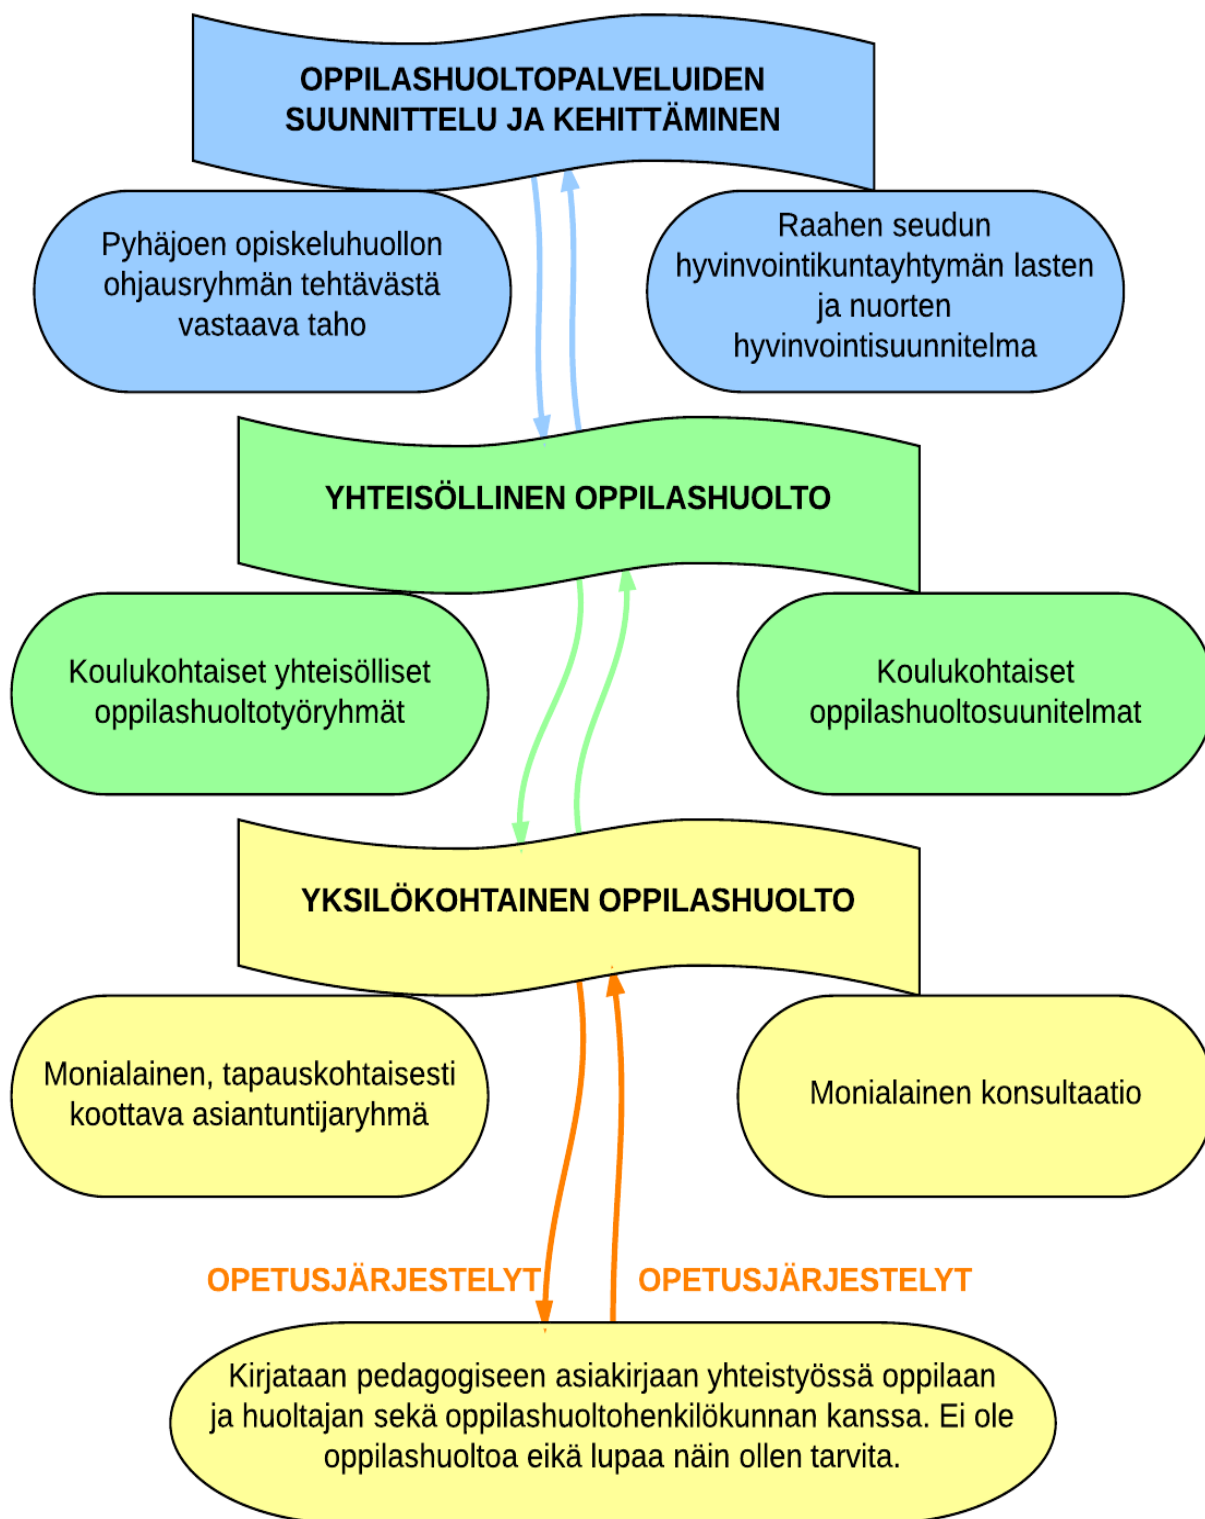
OPPILASHUOLTOPALVELUIDEN SUUNNITTELU JA KEHITTÄMINEN

Pyhäjoen opiskeluhuollon ohjausryhmän tehtävästä vastaava taho

Raahen seudun hyvinvointikuntayhtymän lasten ja nuorten hyvinvointisuunnitelma

YHTEISÖLLINEN OPPILASHUOLTO

Koulukohtaiset yhteisölliset oppilashuoltotyöryhmät

Koulukohtaiset oppilashuoltosuunitelmat

YKSILÖKOHTAINEN OPPILASHUOLTO

Monialainen, tapauskohtaisesti koottava asiantuntijaryhmä

Monialainen konsultaatio

OPETUSJÄRJESTELYT

OPETUSJÄRJESTELYT

Kirjataan pedagogiseen asiakirjaan yhteistyössä oppilaan ja huoltajan sekä oppilashuoltohenkilökunnan kanssa. Ei ole oppilashuoltoa eikä lupaa näin ollen tarvita.